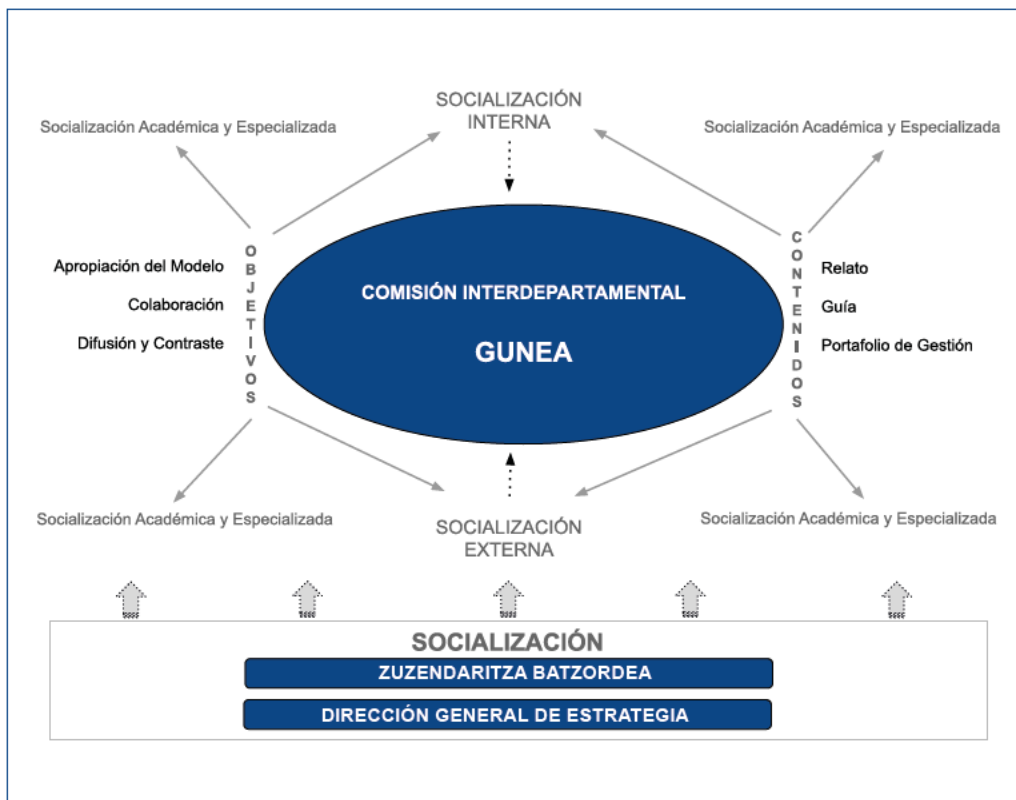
SOCIALIZACIÓN INTERNA

Socialización Académica y Especializada

Socialización Académica y Especializada

OBJETIVOS

Apropiación del Modelo

Colaboración

Difusión y Contraste

COMISIÓN INTERDEPARTAMENTAL

GUNEA

CONTENIDOS

Relato

Guía

Portafolio de Gestión

Socialización Académica y Especializada

SOCIALIZACIÓN EXTERNA

Socialización Académica y Especializada

SOCIALIZACIÓN

ZUZENDARITZA BATZORDEA

DIRECCIÓN GENERAL DE ESTRATEGIA